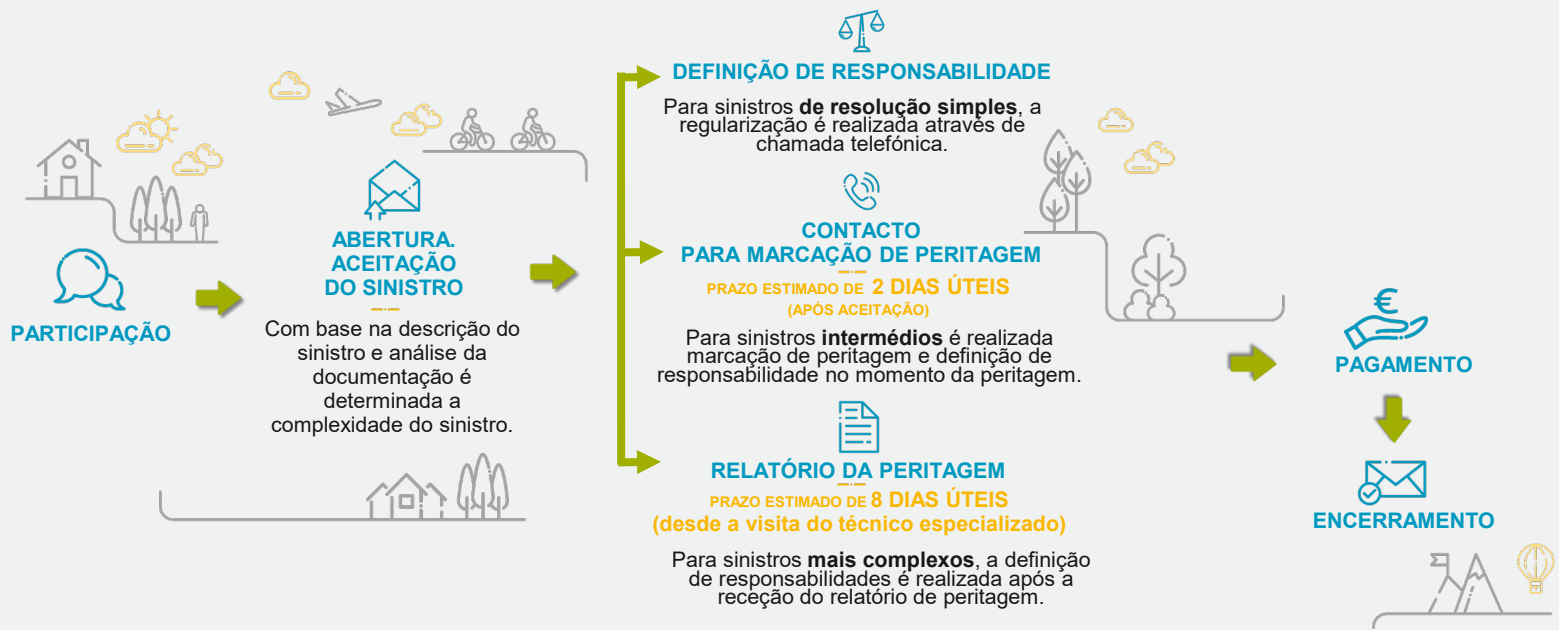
PARTICIPAÇÃO

ABERTURA. ACEITAÇÃO DO SINISTRO

Com base na descrição do sinistro e análise da documentação é determinada a complexidade do sinistro.

DEFINIÇÃO DE RESPONSABILIDADE

Para sinistros **de resolução simples**, a regularização é realizada através de chamada telefónica.

CONTACTO PARA MARCAÇÃO DE PERITAGEM

PRAZO ESTIMADO DE 2 DIAS ÚTEIS (APÓS ACEITAÇÃO)

Para sinistros **intermédios** é realizada marcação de peritagem e definição de responsabilidade no momento da peritagem.

RELATÓRIO DA PERITAGEM

PRAZO ESTIMADO DE 8 DIAS ÚTEIS (desde a visita do técnico especializado)

Para sinistros **mais complexos**, a definição de responsabilidades é realizada após a receção do relatório de peritagem.

€

PAGAMENTO

ENCERRAMENTO